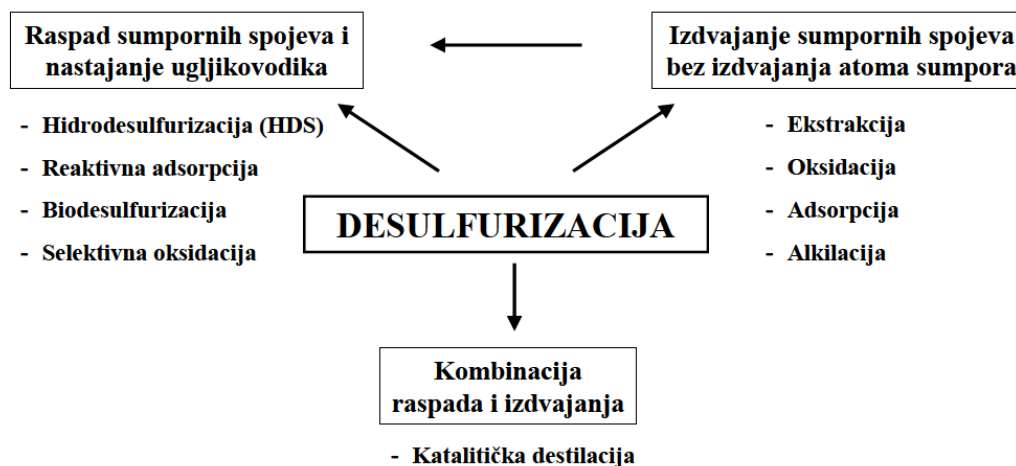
Raspad sumpornih spojeva i nastajanje ugljikovodika

Izdvajanje sumpornih spojeva bez izdvajanja atoma sumpora

- Hidrodesulfurizacija (HDS)
- Reaktivna adsorpcija
- Biodesulfurizacija
- Selektivna oksidacija

DESULFURIZACIJA

- Ekstrakcija
- Oksidacija
- Adsorpcija
- Alkilacija

Kombinacija raspada i izdvajanja

- Katalitička destilacija